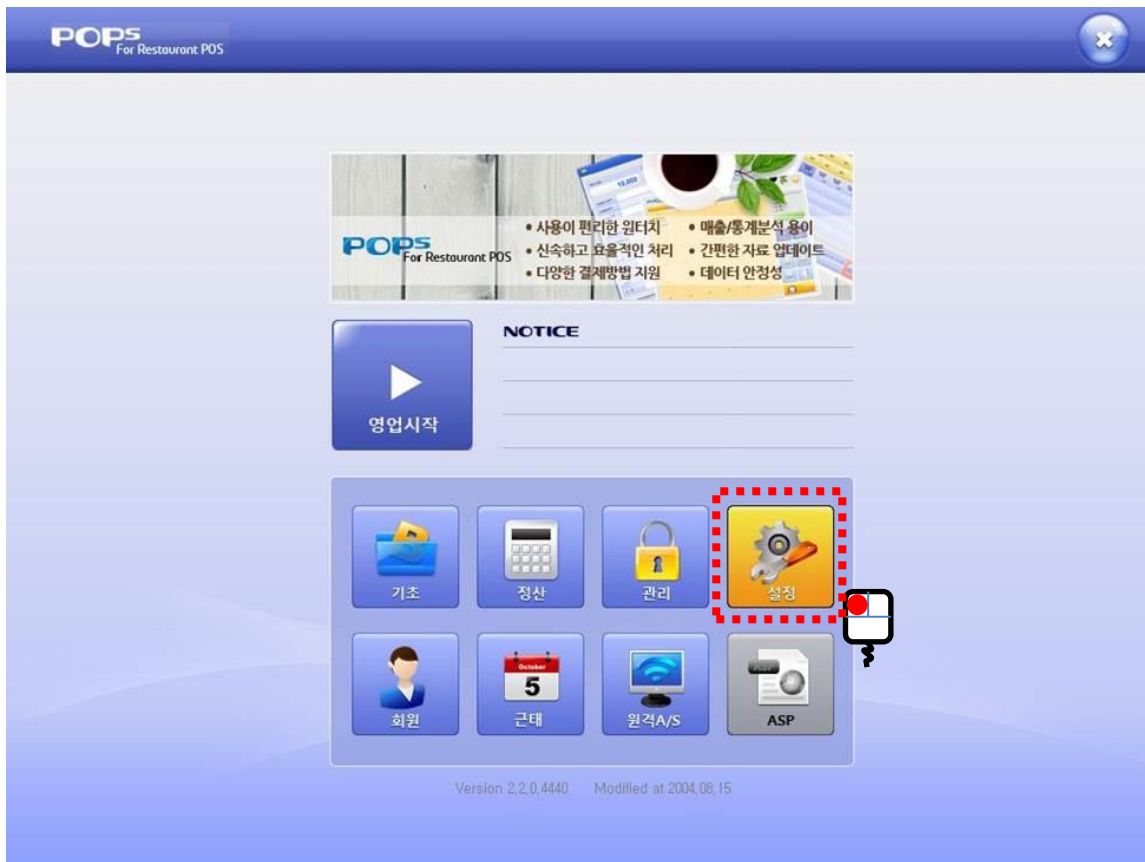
POPS For Restaurant POS

POPS For Restaurant POS

• 사용이 편리한 원터치
• 신속하고 효율적인 처리
• 다양한 결제방법 지원
• 매출/통계분석 용이
• 간편한 자료 업데이트
• 데이터 안정성

영업시작

NOTICE

기초
정산
관리
설정
회원
October 5
근태
원격A/S
ASP

Version 2,2,0,4440 Modified at 2004,08,15